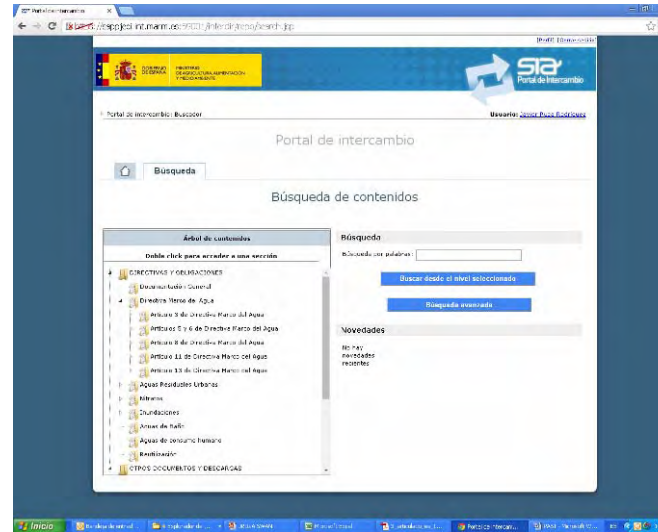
Portal de intercambio ×

https://eppjesl.int.marm.es:9931/intercambio/search.jsp

[Perfil] [Desconexión]

GOBIERNO DE ESPAÑA MINISTERIO DE AGRICULTURA, ALIMENTACIÓN Y MEDIO AMBIENTE

sia Portal de Intercambio

Portal de intercambio : Buscador

Usuario: Jorge Puzo Rodríguez

Portal de intercambio

Búsqueda

Búsqueda de contenidos

Árbol de contenidos

Doble click para acceder a una sección

DIRECTIVAS Y OBLIGACIONES
Documentación General
Directiva Marco del Agua
Artículo 3 de Directiva Marco del Agua
Artículos 5 y 6 de Directiva Marco del Agua
Artículo 8 de Directiva Marco del Agua
Artículo 11 de Directiva Marco del Agua
Artículo 13 de Directiva Marco del Agua
Aguas Residuales Urbanas
Nitratos
Inundaciones
Aguas de Baño
Aguas de consumo humano
Reutilización
OTROS DOCUMENTOS Y DESCARGAS

Búsqueda

Búsqueda por palabras:

Buscar desde el nivel seleccionado

Búsqueda avanzada

Novedades

No hay novedades recientes

Inicio